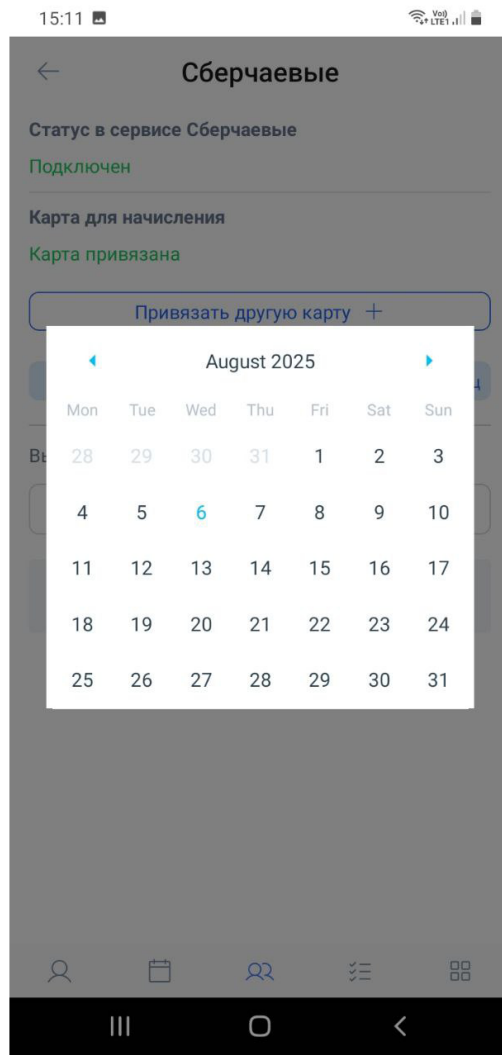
15:11

Vo) LTE1

Сберчаевые

Статус в сервисе Сберчаевые

Подключен

Карта для начисления

Карта привязана

Привязать другую карту +

August 2025

| Mon | Tue | Wed | Thu | Fri | Sat | Sun |
|---|---|---|---|---|---|---|
| 28 | 29 | 30 | 31 | 1 | 2 | 3 |
| 4 | 5 | 6 | 7 | 8 | 9 | 10 |
| 11 | 12 | 13 | 14 | 15 | 16 | 17 |
| 18 | 19 | 20 | 21 | 22 | 23 | 24 |
| 25 | 26 | 27 | 28 | 29 | 30 | 31 |

Вы